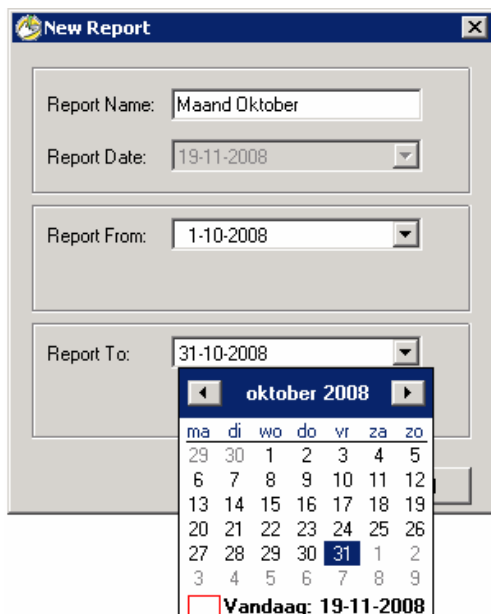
New Report

Report Name: Maand Oktober

Report Date: 19-11-2008

Report From: 1-10-2008

Report To: 31-10-2008

oktober 2008

| ma | di | wo | do | vr | za | zo |
|---|---|---|---|---|---|---|
| 29 | 30 | 1 | 2 | 3 | 4 | 5 |
| 6 | 7 | 8 | 9 | 10 | 11 | 12 |
| 13 | 14 | 15 | 16 | 17 | 18 | 19 |
| 20 | 21 | 22 | 23 | 24 | 25 | 26 |
| 27 | 28 | 29 | 30 | 31 | 1 | 2 |
| 3 | 4 | 5 | 6 | 7 | 8 | 9 |

Vandaag: 19-11-2008